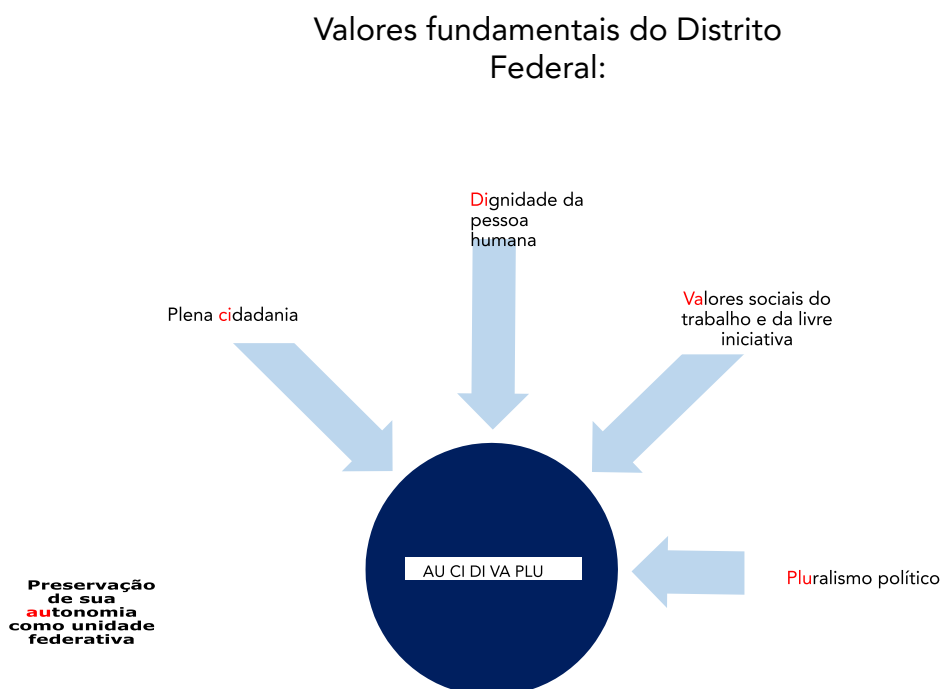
Valores fundamentais do Distrito Federal:

Dignidade da pessoa humana

Plena cidadania

Valores sociais do trabalho e da livre iniciativa

AU CI DI VA PLU

Pluralismo político

Preservação de sua autonomia como unidade federativa